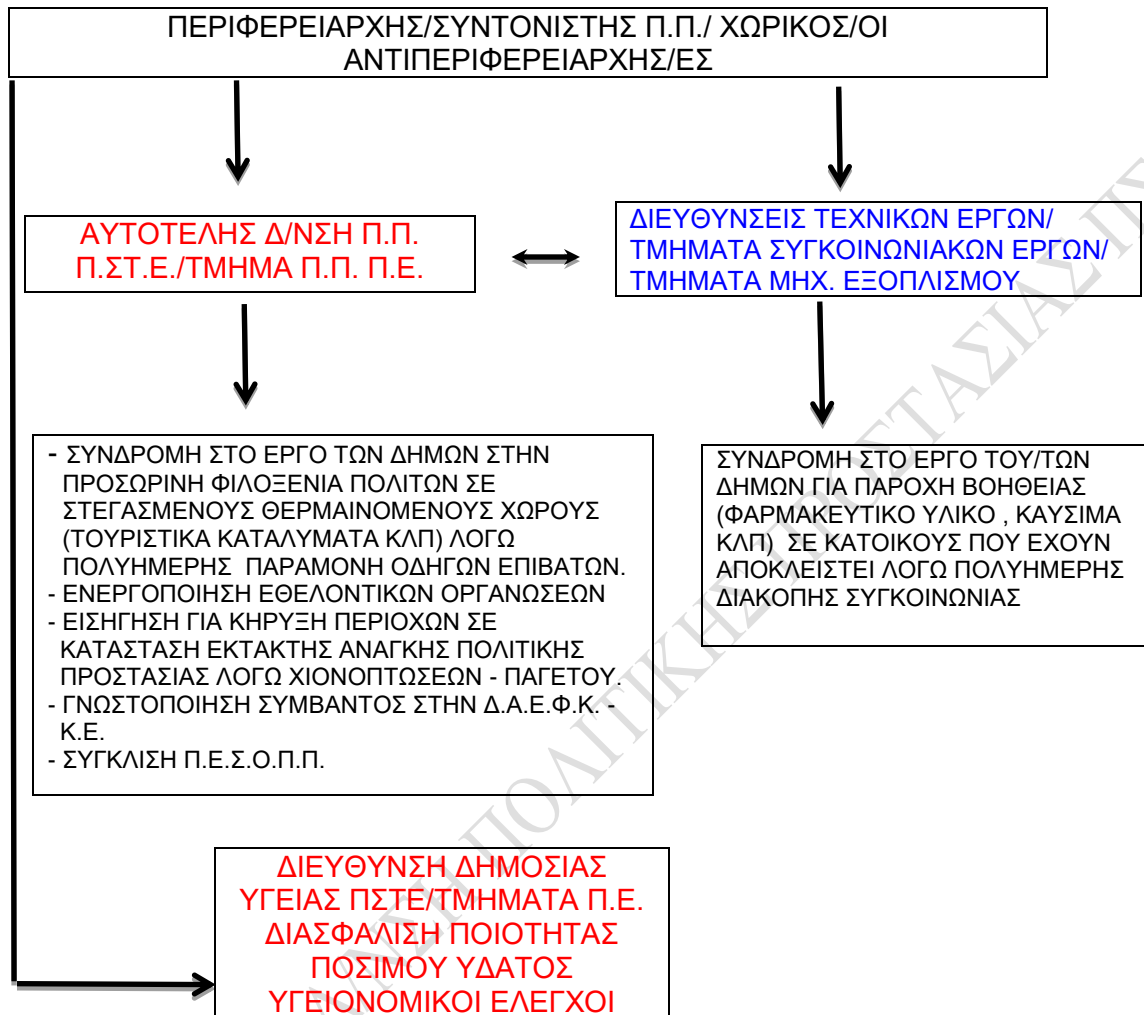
ΠΕΡΙΦΕΡΕΙΑΡΧΗΣ/ΣΥΝΤΟΝΙΣΤΗΣ Π.Π./ ΧΩΡΙΚΟΣ/ΟΙ ΑΝΤΙΠΕΡΙΦΕΡΕΙΑΡΧΗΣ/ΕΣ

ΑΥΤΟΤΕΛΗΣ Δ/ΝΣΗ Π.Π. Π.ΣΤ.Ε./ΤΜΗΜΑ Π.Π. Π.Ε.

ΔΙΕΥΘΥΝΣΕΙΣ ΤΕΧΝΙΚΩΝ ΕΡΓΩΝ/ ΤΜΗΜΑΤΑ ΣΥΓΚΟΙΝΩΝΙΑΚΩΝ ΕΡΓΩΝ/ ΤΜΗΜΑΤΑ ΜΗΧ. ΕΞΟΠΛΙΣΜΟΥ

- ΣΥΝΔΡΟΜΗ ΣΤΟ ΕΡΓΟ ΤΩΝ ΔΗΜΩΝ ΣΤΗΝ ΠΡΟΣΩΡΙΝΗ ΦΙΛΟΞΕΝΙΑ ΠΟΛΙΤΩΝ ΣΕ ΣΤΕΓΑΣΜΕΝΟΥΣ ΘΕΡΜΑΙΝΟΜΕΝΟΥΣ ΧΩΡΟΥΣ (ΤΟΥΡΙΣΤΙΚΑ ΚΑΤΑΛΥΜΑΤΑ ΚΛΠ) ΛΟΓΩ ΠΟΛΥΗΜΕΡΗΣ ΠΑΡΑΜΟΝΗ ΟΔΗΓΩΝ ΕΠΙΒΑΤΩΝ.
- ΕΝΕΡΓΟΠΟΙΗΣΗ ΕΘΕΛΟΝΤΙΚΩΝ ΟΡΓΑΝΩΣΕΩΝ
- ΕΙΣΗΓΗΣΗ ΓΙΑ ΚΗΡΥΞΗ ΠΕΡΙΟΧΩΝ ΣΕ ΚΑΤΑΣΤΑΣΗ ΕΚΤΑΚΤΗΣ ΑΝΑΓΚΗΣ ΠΟΛΙΤΙΚΗΣ ΠΡΟΣΤΑΣΙΑΣ ΛΟΓΩ ΧΙΟΝΟΠΤΩΣΕΩΝ - ΠΑΓΕΤΟΥ.
- ΓΝΩΣΤΟΠΟΙΗΣΗ ΣΥΜΒΑΝΤΟΣ ΣΤΗΝ Δ.Α.Ε.Φ.Κ. - Κ.Ε.
- ΣΥΓΚΛΙΣΗ Π.Ε.Σ.Ο.Π.Π.

ΣΥΝΔΡΟΜΗ ΣΤΟ ΕΡΓΟ ΤΟΥ/ΤΩΝ ΔΗΜΩΝ ΓΙΑ ΠΑΡΟΧΗ ΒΟΗΘΕΙΑΣ (ΦΑΡΜΑΚΕΥΤΙΚΟ ΥΛΙΚΟ , ΚΑΥΣΙΜΑ ΚΛΠ) ΣΕ ΚΑΤΟΙΚΟΥΣ ΠΟΥ ΕΧΟΥΝ ΑΠΟΚΛΕΙΣΤΕΙ ΛΟΓΩ ΠΟΛΥΗΜΕΡΗΣ ΔΙΑΚΟΠΗΣ ΣΥΓΚΟΙΝΩΝΙΑΣ

ΔΙΕΥΘΥΝΣΗ ΔΗΜΟΣΙΑΣ ΥΓΕΙΑΣ ΠΣΤΕ/ΤΜΗΜΑΤΑ Π.Ε. ΔΙΑΣΦΑΛΙΣΗ ΠΟΙΟΤΗΤΑΣ ΠΟΣΙΜΟΥ ΥΔΑΤΟΣ ΥΓΕΙΟΝΟΜΙΚΟΙ ΕΛΕΓΧΟΙ